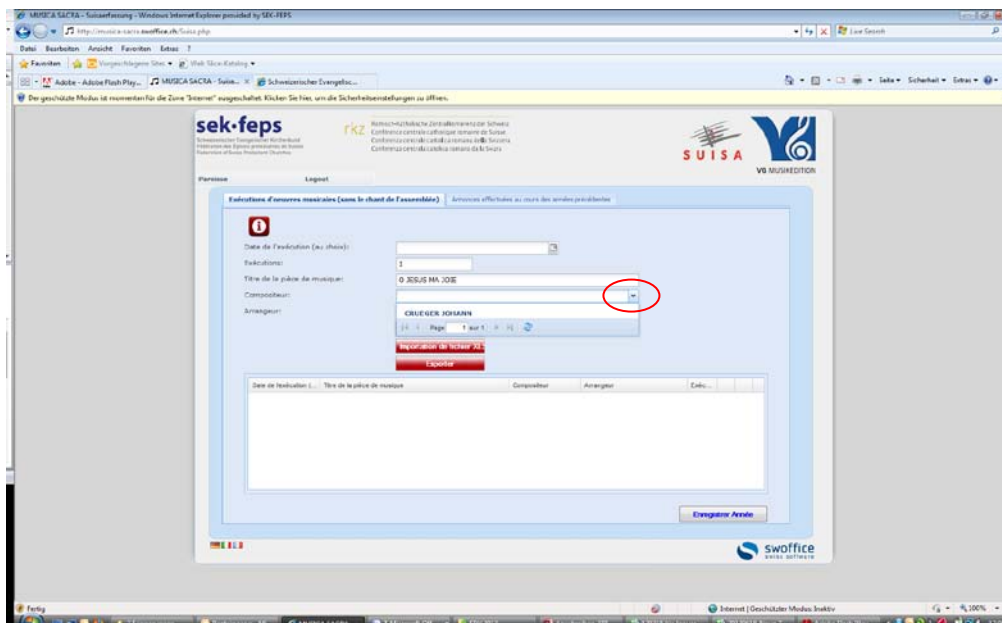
MUSICA SACRA - Suisaerfassung - Windows Internet Explorer provided by SEK-FEPS

http://musica-sacra.swoffice.ch/Suisa.php

Live Search

Datei Bearbeiten Ansicht Favoriten Extras ?

Favoriten Vorgeschlagene Sites Web Slice-Katalog

Adobe - Adobe Flash Play... MUSICA SACRA - Suisa... Schweizerischer Evangelisc...

Seite Sicherheit Extras

Der geschützte Modus ist momentan für die Zone "Internet" ausgeschaltet. Klicken Sie hier, um die Sicherheitseinstellungen zu öffnen.

sek·feps

Schweizerischer Evangelischer Kirchenbund
Fédération des Eglises protestantes de Suisse
Federazione delle Chiese evangeliche in Svizzera
Federaziun da las Baselgias evangelicas da la Svizra

rkz

Römisch-Katholische Zentralkonferenz der Schweiz
Conférence centrale catholique romaine de Suisse
Conferenza centrale cattolica romana della Svizzera
Conferenza centrala catolica romana da la Svizra

SUISA

V6 MUSIKEDITION

Paroisse

Logout

Exécutions d'oeuvres musicales (sans le chant de l'assemblée)

Annonces effectuées au cours des années précédentes

Date de l'exécution (au choix):

Exécutions:

1

Titre de la pièce de musique:

O JESUS MA JOIE

Compositeur:

Arrangeur:

CRUEGER JOHANN

Page 1 sur 1

Importation de fichier XL...

Exporter

| Date de l'exécution (... | Titre de la pièce de musique | Compositeur | Arrangeur | Exéc... |
|---|---|---|---|---|

Enregistrer Année

swoffice
swiss software

Fertig

Internet | Geschützter Modus: Inaktiv

100%